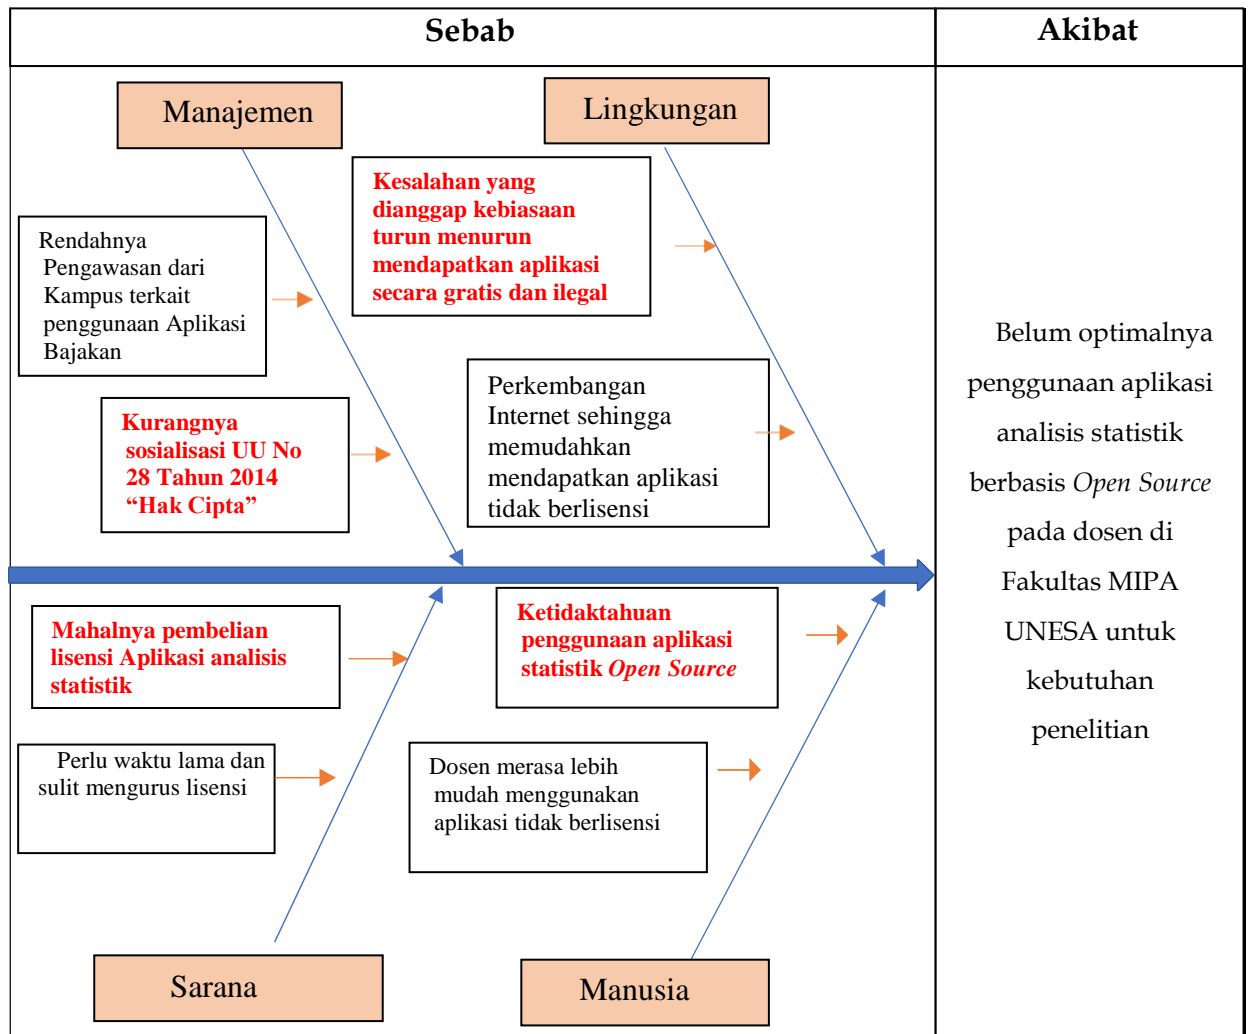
| Sebab | Akibat |
|---|---|

Manajemen

Lingkungan

Kesalahan yang dianggap kebiasaan turun menurun mendapatkan aplikasi secara gratis dan ilegal

Rendahnya Pengawasan dari Kampus terkait penggunaan Aplikasi Bajakan

Perkembangan Internet sehingga memudahkan mendapatkan aplikasi tidak berlisensi

Kurangnya sosialisasi UU No 28 Tahun 2014 “Hak Cipta”

Mahalnya pembelian lisensi Aplikasi analisis statistik

Ketidaktahuan penggunaan aplikasi statistik *Open Source*

Perlu waktu lama dan sulit mengurus lisensi

Dosen merasa lebih mudah menggunakan aplikasi tidak berlisensi

Sarana

Manusia

Belum optimalnya penggunaan aplikasi analisis statistik berbasis *Open Source* pada dosen di Fakultas MIPA UNESA untuk kebutuhan penelitian